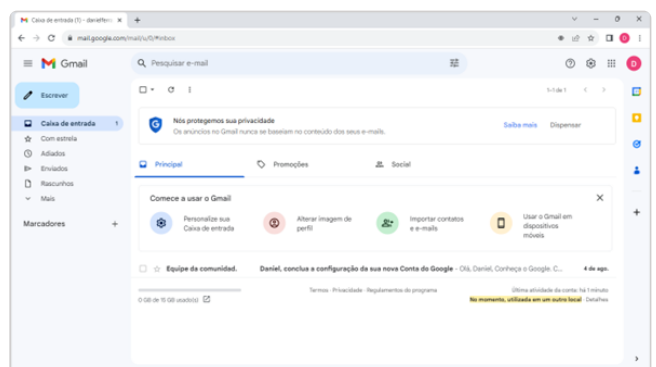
Caixa de entrada (1) - danielfer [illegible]

mail.google.com/mail/u/0/#inbox

Gmail

Pesquisar e-mail

D

Escrever

Caixa de entrada 1

Com estrela

Adiados

Enviados

Rascunhos

Mais

Marcadores +

1–1 de 1

Nós protegemos sua privacidade

Os anúncios no Gmail nunca se baseiam no conteúdo dos seus e-mails.

Saiba mais Dispensar

Principal

Promoções

Social

Comece a usar o Gmail

Personalize sua Caixa de entrada

Alterar imagem de perfil

Importar contatos e e-mails

Usar o Gmail em dispositivos móveis

Equipe da comunidad.

Daniel, conclua a configuração da sua nova Conta do Google - Olá, Daniel, Conheça o Google. C...

4 de ago.

0 GB de 15 GB usado(s)

Termos · Privacidade · Regulamentos do programa

Última atividade da conta: há 1 minuto

No momento, utilizada em um outro local · Detalhes